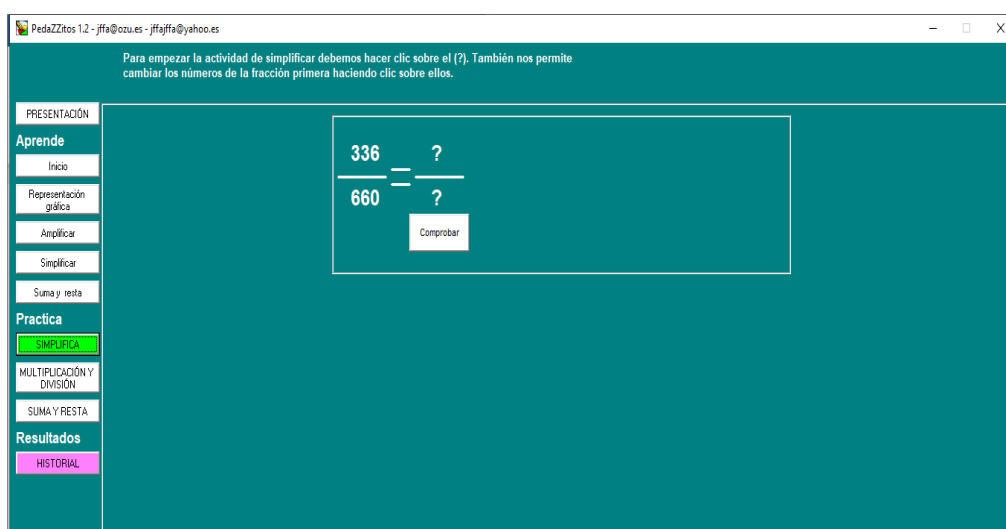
PedaZZitos 1.2 - jffa@ozu.es - jffajffa@yahoo.es

Para empezar la actividad de simplificar debemos hacer clic sobre el (?). También nos permite cambiar los números de la fracción primera haciendo clic sobre ellos.

PRESENTACIÓN

Aprende

Inicio

Representación gráfica

Amplificar

Simplificar

Suma y resta

Practica

SIMPLIFICA

MULTIPLICACIÓN Y DIVISIÓN

SUMA Y RESTA

Resultados

HISTORIAL

$\frac{336}{660} = \frac{?}{?}$

Comprobar